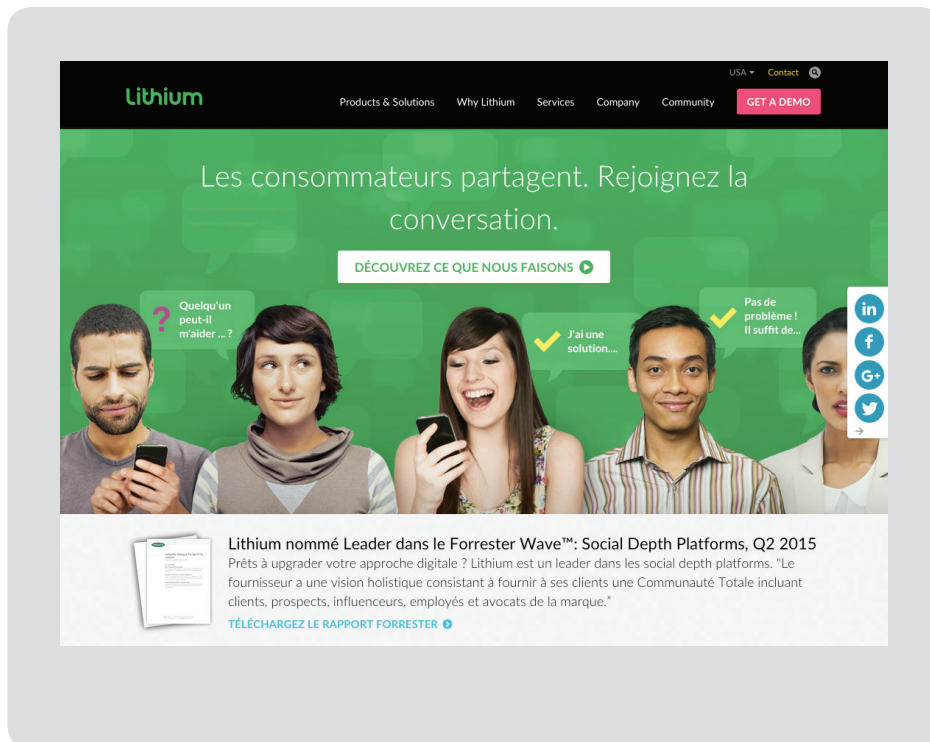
USA Contact

Lithium

Products & Solutions Why Lithium Services Company Community GET A DEMO

Les consommateurs partagent. Rejoignez la conversation.

DÉCOUVREZ CE QUE NOUS FAISONS

? Quelqu'un peut-il m'aider ... ?

J'ai une solution....

Pas de problème ! Il suffit de...

Lithium nommé Leader dans le Forrester Wave™: Social Depth Platforms, Q2 2015

Prêts à upgrader votre approche digitale ? Lithium est un leader dans les social depth platforms. "Le fournisseur a une vision holistique consistant à fournir à ses clients une Communauté Totale incluant clients, prospects, influenceurs, employés et avocats de la marque."

TÉLÉCHARGEZ LE RAPPORT FORRESTER